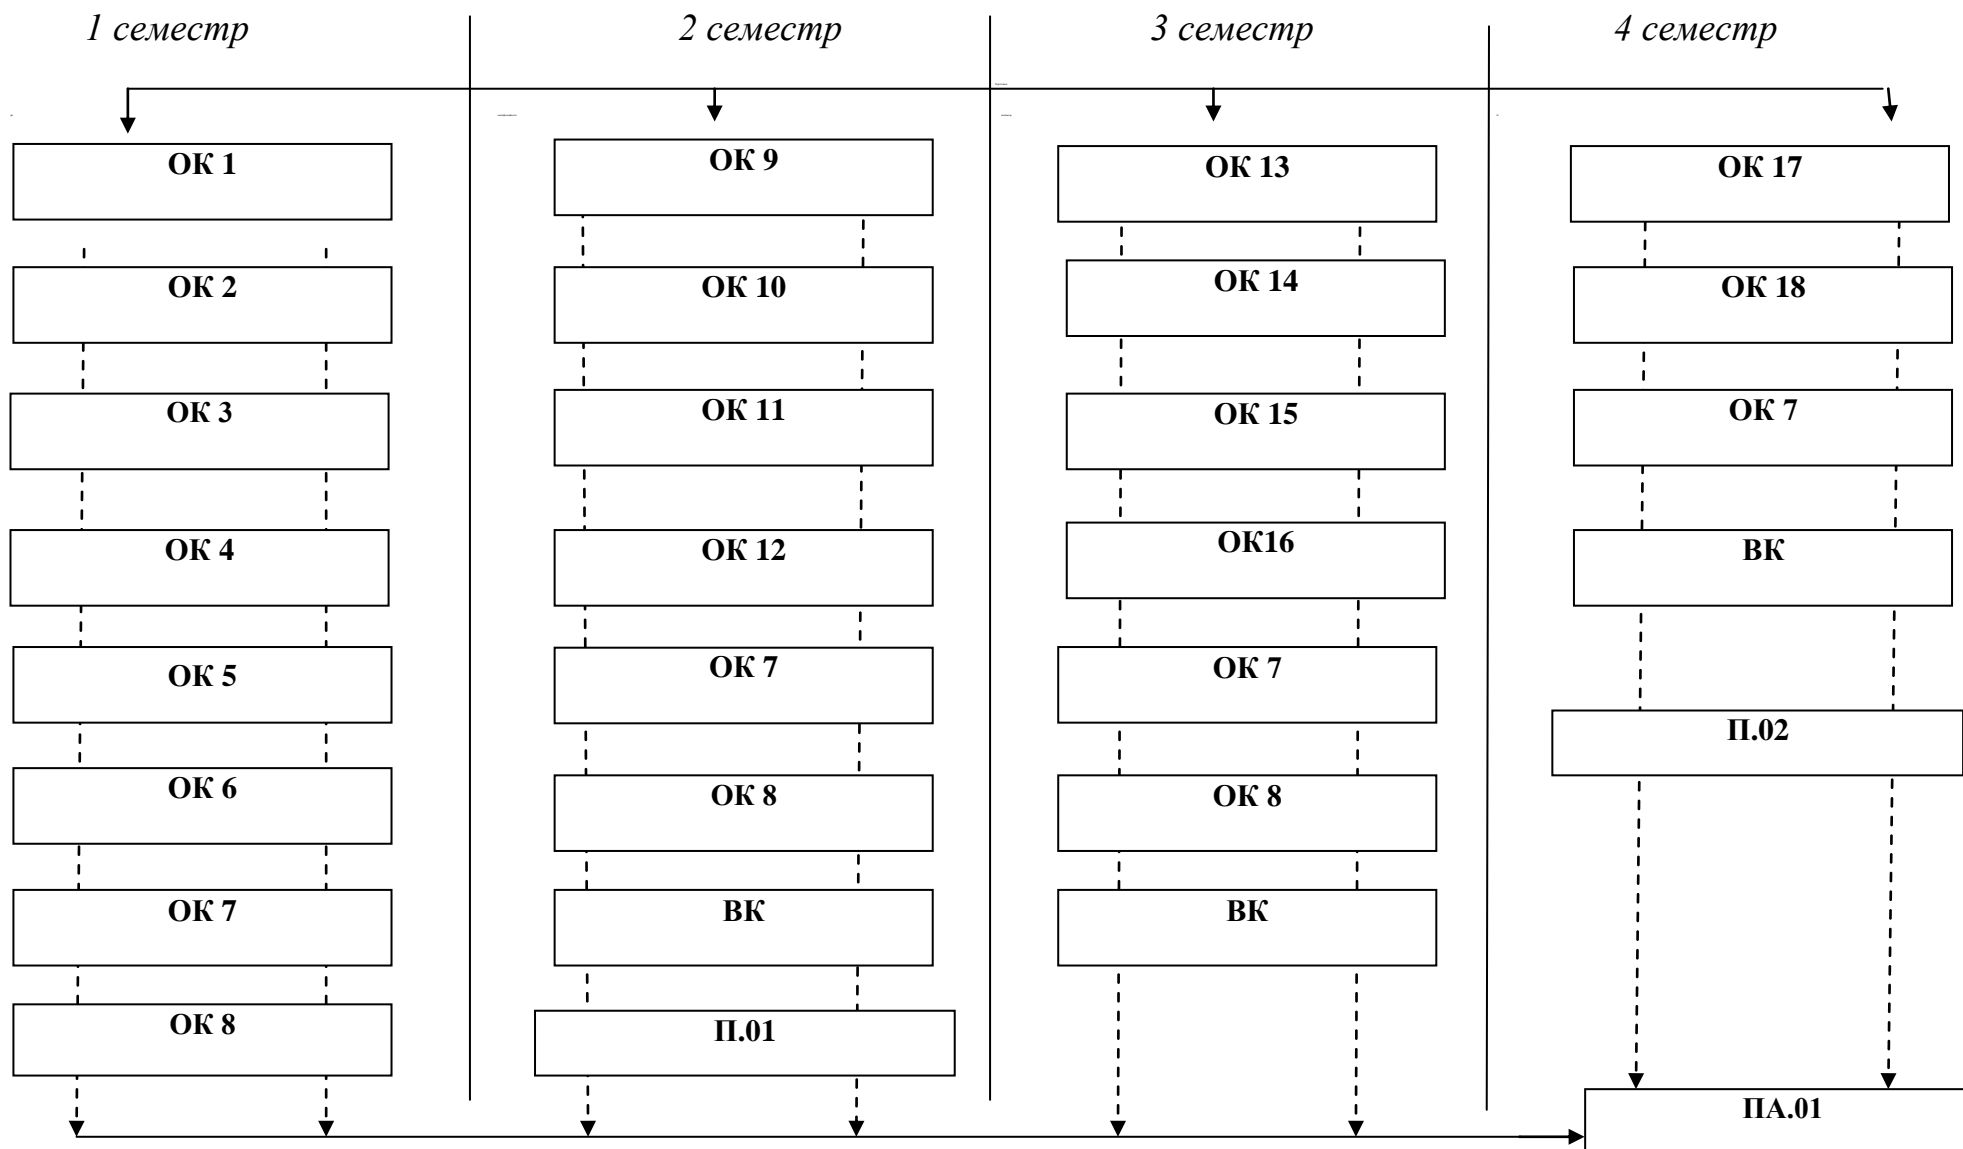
1 семестр

ОК 1

ОК 2

ОК 3

ОК 4

ОК 5

ОК 6

ОК 7

ОК 8

2 семестр

ОК 9

ОК 10

ОК 11

ОК 12

ОК 7

ОК 8

ВК

П.01

3 семестр

ОК 13

ОК 14

ОК 15

ОК16

ОК 7

ОК 8

ВК

4 семестр

ОК 17

ОК 18

ОК 7

ВК

П.02

ПА.01